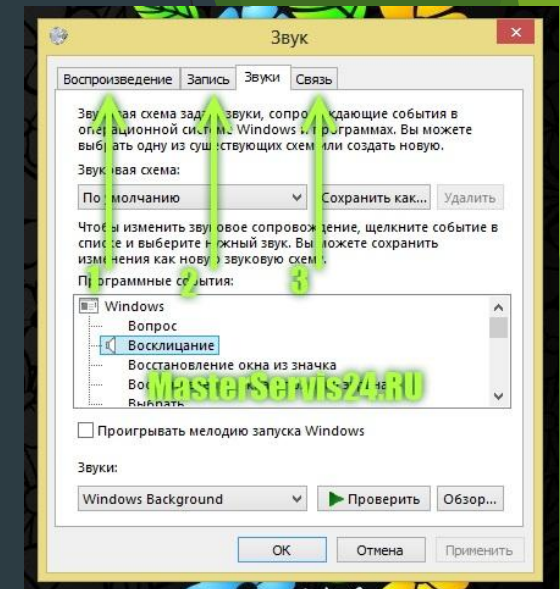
Звук

Воспроизведение | Запись | Звуки | Связь

Звуковая схема задает звуки, сопровождающие события в операционной системе Windows и программах. Вы можете выбрать одну из существующих схем или создать новую.

Звуковая схема:

По умолчанию

Сохранить как...

Удалить

Чтобы изменить звуковое сопровождение, щелкните событие в списке и выберите нужный звук. Вы можете сохранить изменения как новую звуковую схему.

1 2 3

Программные события:

Windows

Вопрос

Восклицание

Восстановление окна из значка

Вос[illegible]

Выбрать

MasterServis24.RU

Проигрывать мелодию запуска Windows

Звуки:

Windows Background

Проверить

Обзор...

ОК

Отмена

Применить